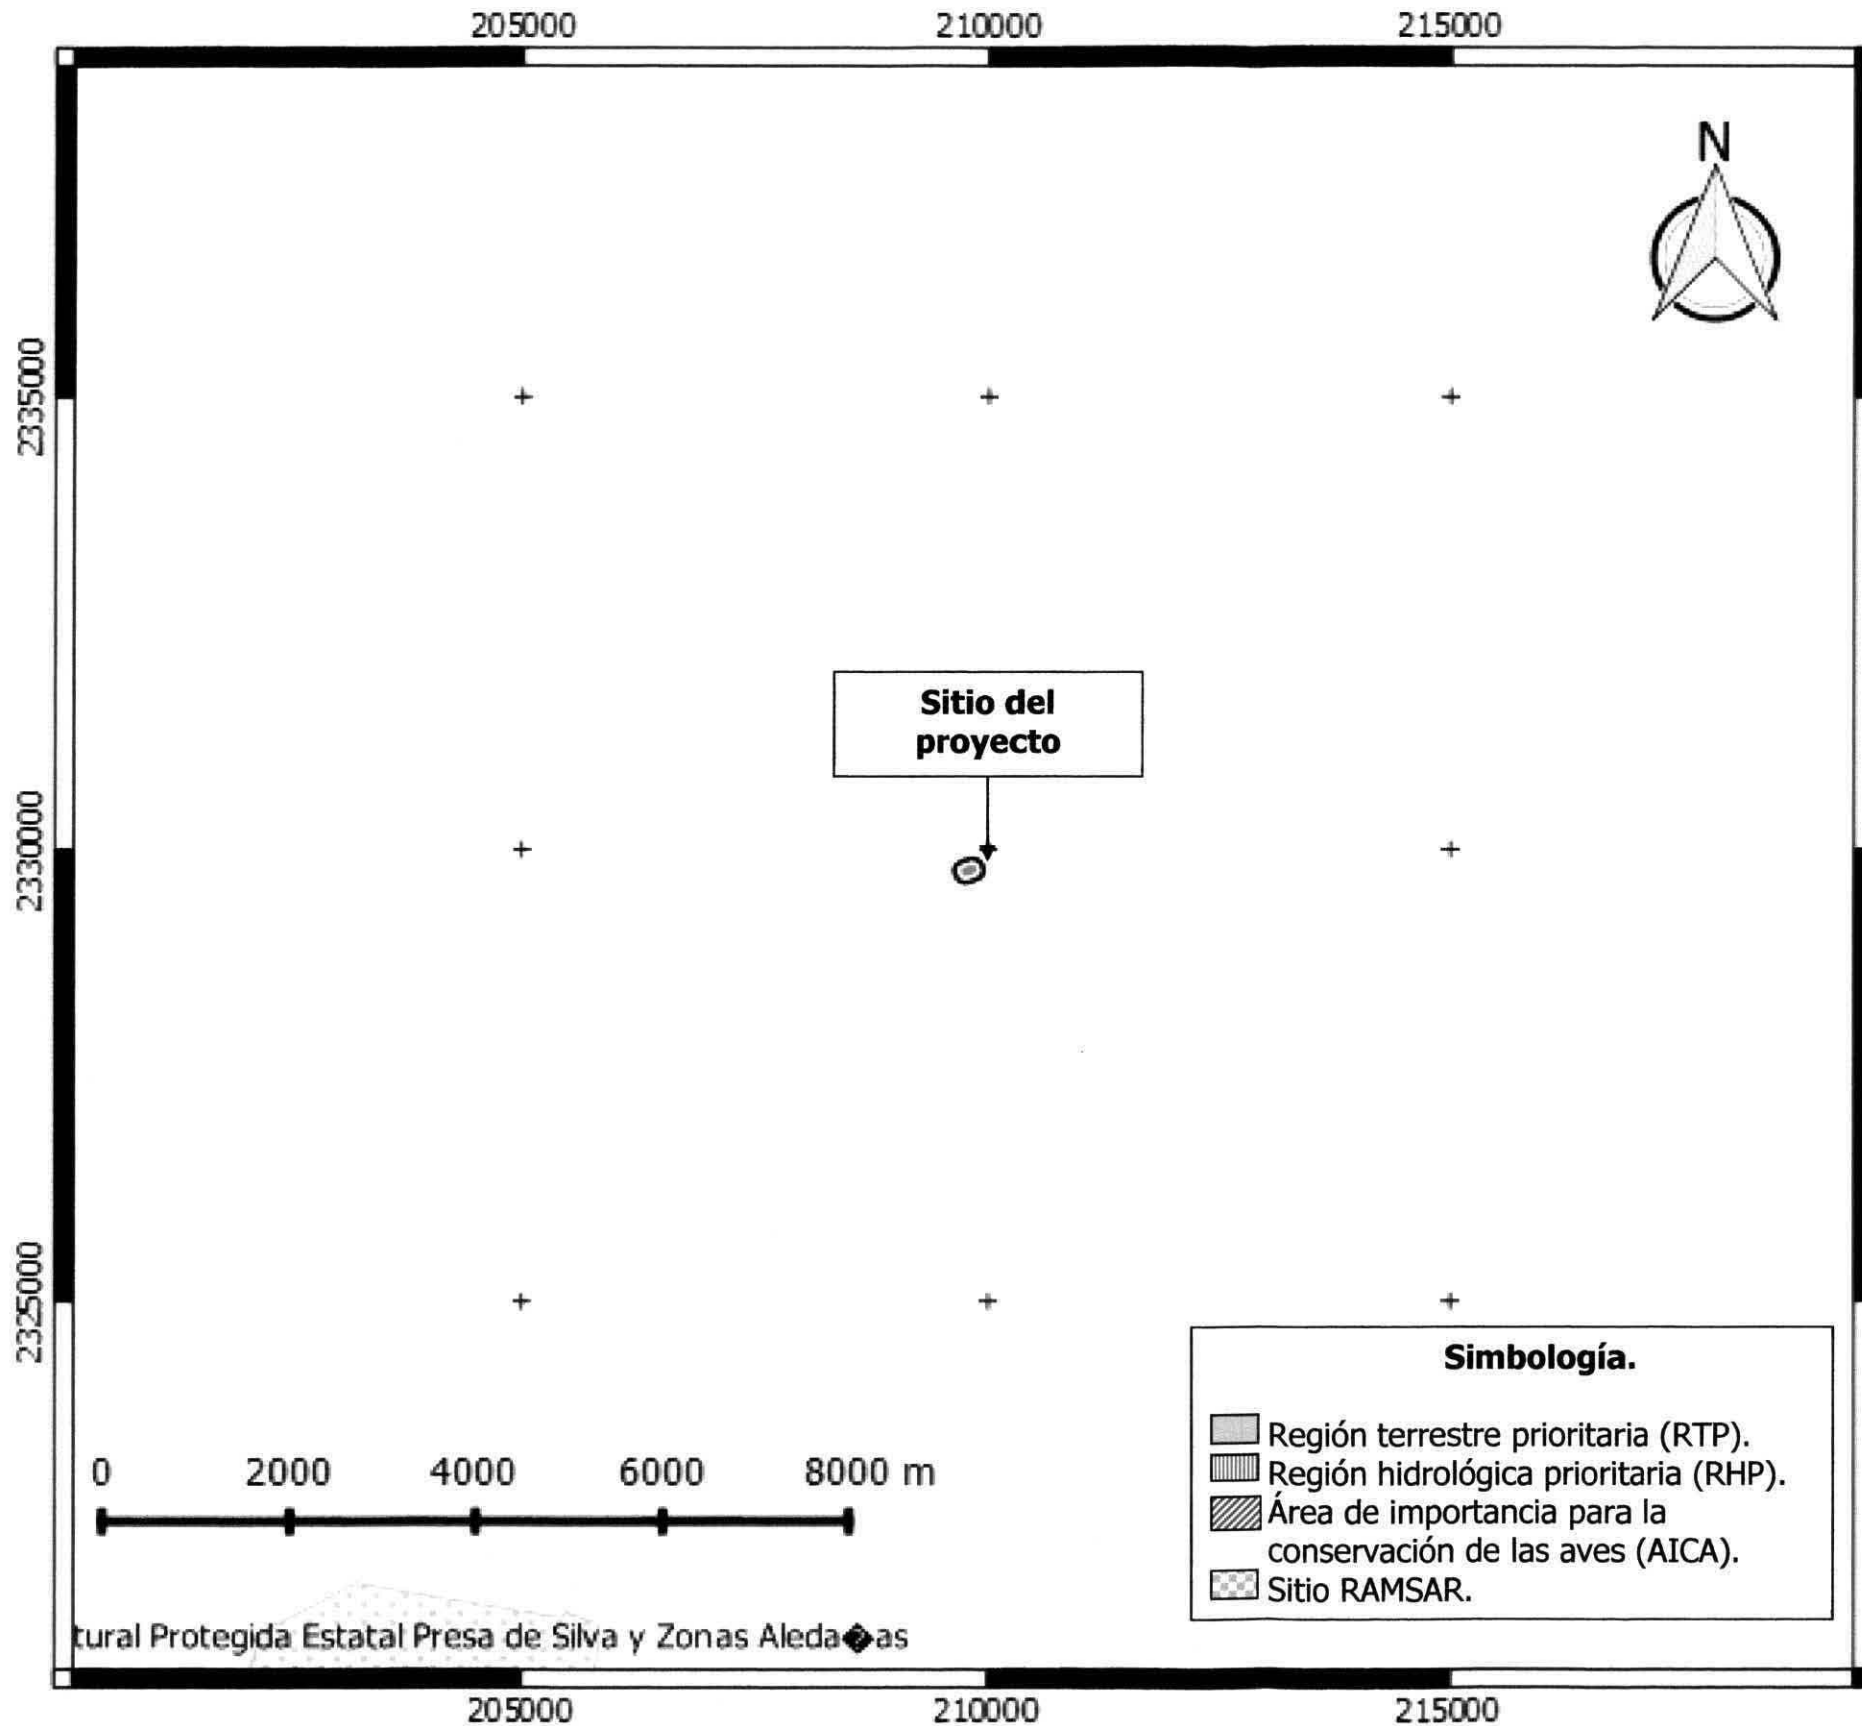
205000 210000 215000

N

2335000

2330000

2325000

Sitio del proyecto

Simbología.

Región terrestre prioritaria (RTP).
Región hidrológica prioritaria (RHP).
Área de importancia para la conservación de las aves (AICA).
Sitio RAMSAR.

0 2000 4000 6000 8000 m

tural Protegida Estatal Presa de Silva y Zonas Aleda�as

205000 210000 215000